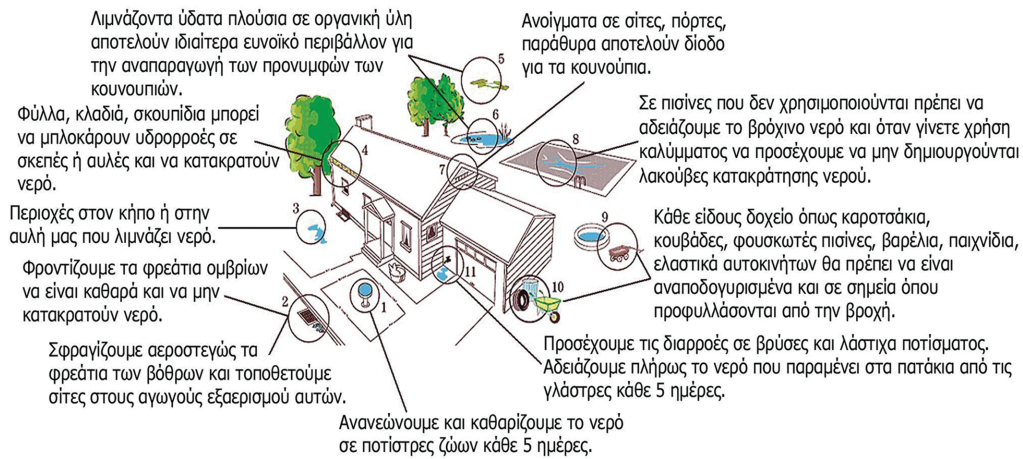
Λιμνάζοντα ύδατα πλούσια σε οργανική ύλη αποτελούν ιδιαίτερα ευνοϊκό περιβάλλον για την αναπαραγωγή των προνυμφών των κουνουπιών.

Ανοίγματα σε σίτες, πόρτες, παράθυρα αποτελούν δίοδο για τα κουνούπια.

Φύλλα, κλαδιά, σκουπίδια μπορεί να μπλοκάρουν υδρορροές σε σκεπές ή αυλές και να κατακρατούν νερό.

Σε πισίνες που δεν χρησιμοποιούνται πρέπει να αδειάζουμε το βρόχινο νερό και όταν γίνετε χρήση καλύμματος να προσέχουμε να μην δημιουργούνται λακούβες κατακράτησης νερού.

Περιοχές στον κήπο ή στην αυλή μας που λιμνάζει νερό.

Κάθε είδους δοχείο όπως καροτσάκια, κουβάδες, φουσκωτές πισίνες, βαρέλια, παιχνίδια, ελαστικά αυτοκινήτων θα πρέπει να είναι αναποδογυρισμένα και σε σημεία όπου προφυλλάσονται από την βροχή.

Φροντίζουμε τα φρεάτια ομβρίων να είναι καθαρά και να μην κατακρατούν νερό.

Σφραγίζουμε αεροστεγώς τα φρεάτια των βόθρων και τοποθετούμε σίτες στους αγωγούς εξαερισμού αυτών.

Προσέχουμε τις διαρροές σε βρύσες και λάστιχα ποτίσματος. Αδειάζουμε πλήρως το νερό που παραμένει στα πατάκια από τις γλάστρες κάθε 5 ημέρες.

Ανανεώνουμε και καθαρίζουμε το νερό σε ποτίστρες ζώων κάθε 5 ημέρες.

1 2 3 4 5 6 7 8 9 10 11